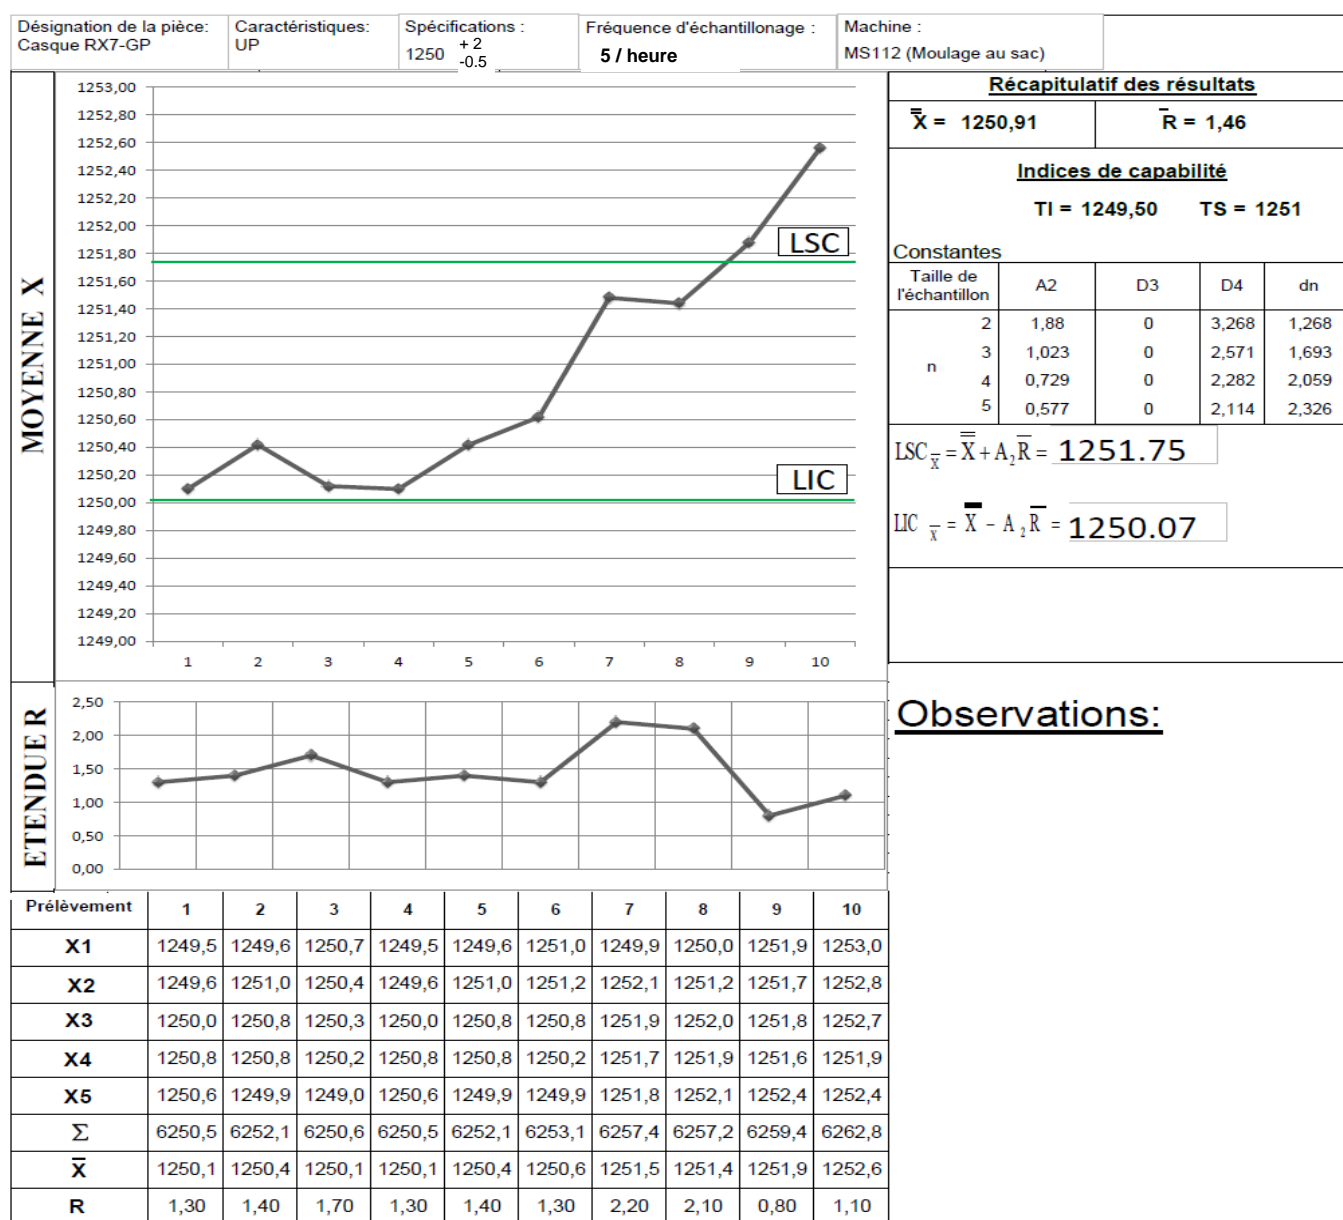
Désignation de la pièce: Casque RX7-GP

Caractéristiques: UP

Spécifications : 1250 $^{+2}_{-0.5}$

Fréquence d'échantillonage : 5 / heure

Machine : MS112 (Moulage au sac)

MOYENNE X

1253,00
1252,80
1252,60
1252,40
1252,20
1252,00
1251,80
1251,60
1251,40
1251,20
1251,00
1250,80
1250,60
1250,40
1250,20
1250,00
1249,80
1249,60
1249,40
1249,20
1249,00

LSC

LIC

1 2 3 4 5 6 7 8 9 10

ETENDUE R

2,50
2,00
1,50
1,00
0,50
0,00

Récapitulatif des résultats

$\bar{\bar{X}}$ = 1250,91

$\bar{R}$ = 1,46

Indices de capabilité

TI = 1249,50 TS = 1251

Constantes

| Taille de l'échantillon | | A2 | D3 | D4 | dn |
|---|---|---|---|---|---|
| n | 2 | 1,88 | 0 | 3,268 | 1,268 |
| | 3 | 1,023 | 0 | 2,571 | 1,693 |
| | 4 | 0,729 | 0 | 2,282 | 2,059 |
| | 5 | 0,577 | 0 | 2,114 | 2,326 |

$LSC_{\bar{X}} = \bar{\bar{X}} + A_2\bar{R} =$ 1251.75

$LIC_{\bar{X}} = \bar{\bar{X}} - A_2\bar{R} =$ 1250.07

Observations:

| Prélèvement | 1 | 2 | 3 | 4 | 5 | 6 | 7 | 8 | 9 | 10 |
|---|---|---|---|---|---|---|---|---|---|---|
| X1 | 1249,5 | 1249,6 | 1250,7 | 1249,5 | 1249,6 | 1251,0 | 1249,9 | 1250,0 | 1251,9 | 1253,0 |
| X2 | 1249,6 | 1251,0 | 1250,4 | 1249,6 | 1251,0 | 1251,2 | 1252,1 | 1251,2 | 1251,7 | 1252,8 |
| X3 | 1250,0 | 1250,8 | 1250,3 | 1250,0 | 1250,8 | 1250,8 | 1251,9 | 1252,0 | 1251,8 | 1252,7 |
| X4 | 1250,8 | 1250,8 | 1250,2 | 1250,8 | 1250,8 | 1250,2 | 1251,7 | 1251,9 | 1251,6 | 1251,9 |
| X5 | 1250,6 | 1249,9 | 1249,0 | 1250,6 | 1249,9 | 1249,9 | 1251,8 | 1252,1 | 1252,4 | 1252,4 |
| $\Sigma$ | 6250,5 | 6252,1 | 6250,6 | 6250,5 | 6252,1 | 6253,1 | 6257,4 | 6257,2 | 6259,4 | 6262,8 |
| $\bar{X}$ | 1250,1 | 1250,4 | 1250,1 | 1250,1 | 1250,4 | 1250,6 | 1251,5 | 1251,4 | 1251,9 | 1252,6 |
| R | 1,30 | 1,40 | 1,70 | 1,30 | 1,40 | 1,30 | 2,20 | 2,10 | 0,80 | 1,10 |